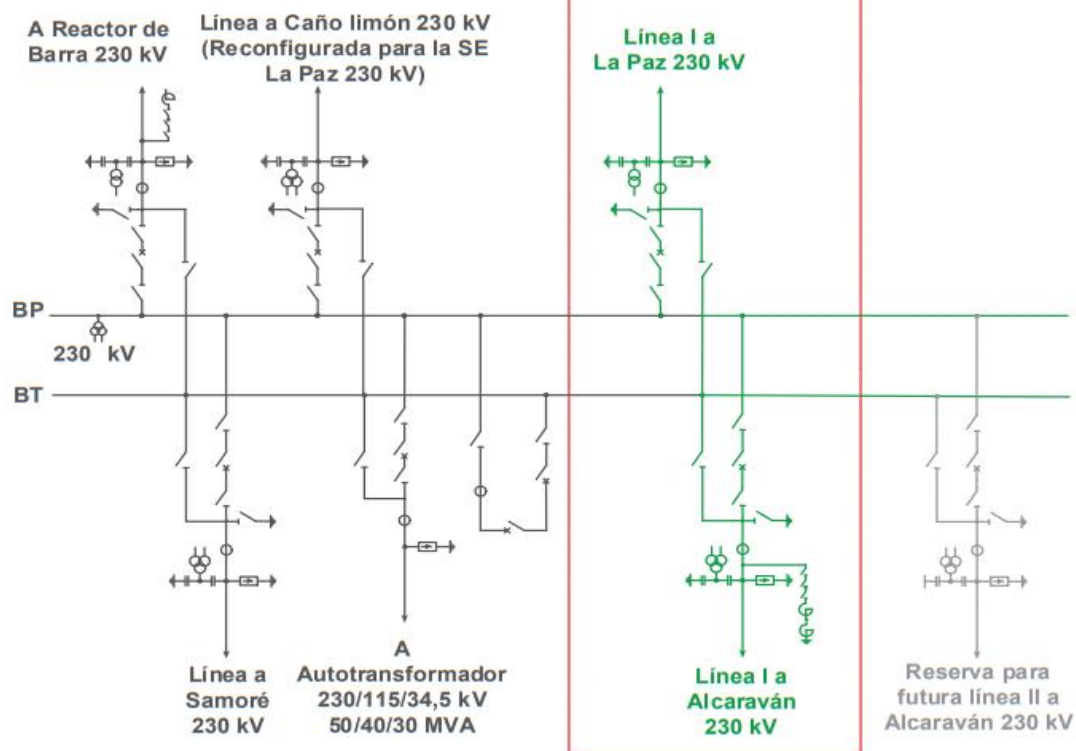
A Reactor de Barra 230 kV

Línea a Caño limón 230 kV (Reconfigurada para la SE La Paz 230 kV)

Línea I a La Paz 230 kV

BP

230 kV

BT

Línea a Samoré 230 kV

A Autotransformador 230/115/34,5 kV 50/40/30 MVA

Línea I a Alcaraván 230 kV

Reserva para futura línea II a Alcaraván 230 kV